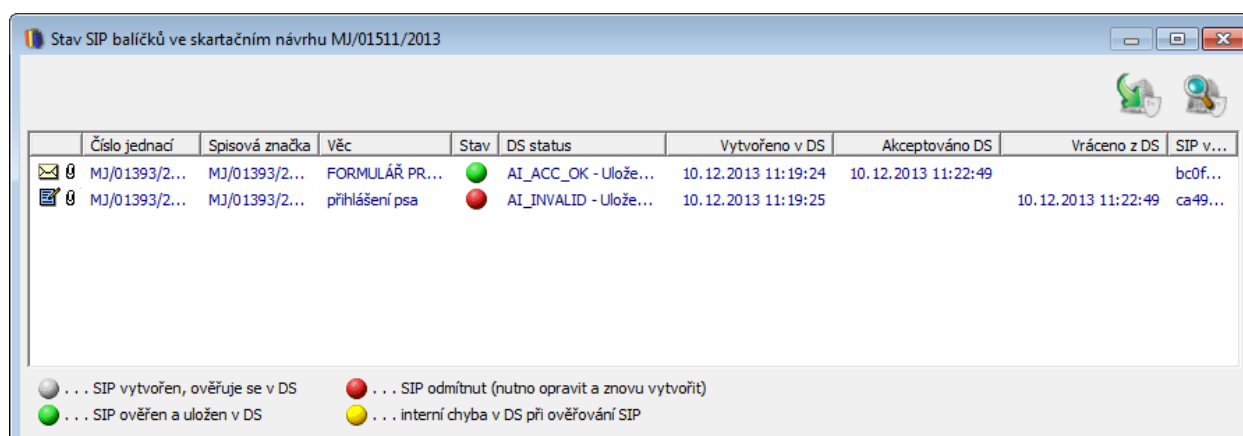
Stav SIP balíčků ve skartačním návrhu MJ/01511/2013

| | Číslo jednací | Spisová značka | Věc | Stav | DS status | Vytvořeno v DS | Akceptováno DS | Vráceno z DS | SIP v... |
|---|---|---|---|---|---|---|---|---|---|
| | MJ/01393/2... | MJ/01393/2... | FORMULÁŘ PR... | | AI_ACC_OK - Ulože... | 10.12.2013 11:19:24 | 10.12.2013 11:22:49 | | bc0f... |
| | MJ/01393/2... | MJ/01393/2... | přihlášení psa | | AI_INVALID - Ulože... | 10.12.2013 11:19:25 | | 10.12.2013 11:22:49 | ca49... |

. . . SIP vytvořen, ověřuje se v DS
. . . SIP ověřen a uložen v DS
. . . SIP odmítnut (nutno opravit a znovu vytvořit)
. . . interní chyba v DS při ověřování SIP